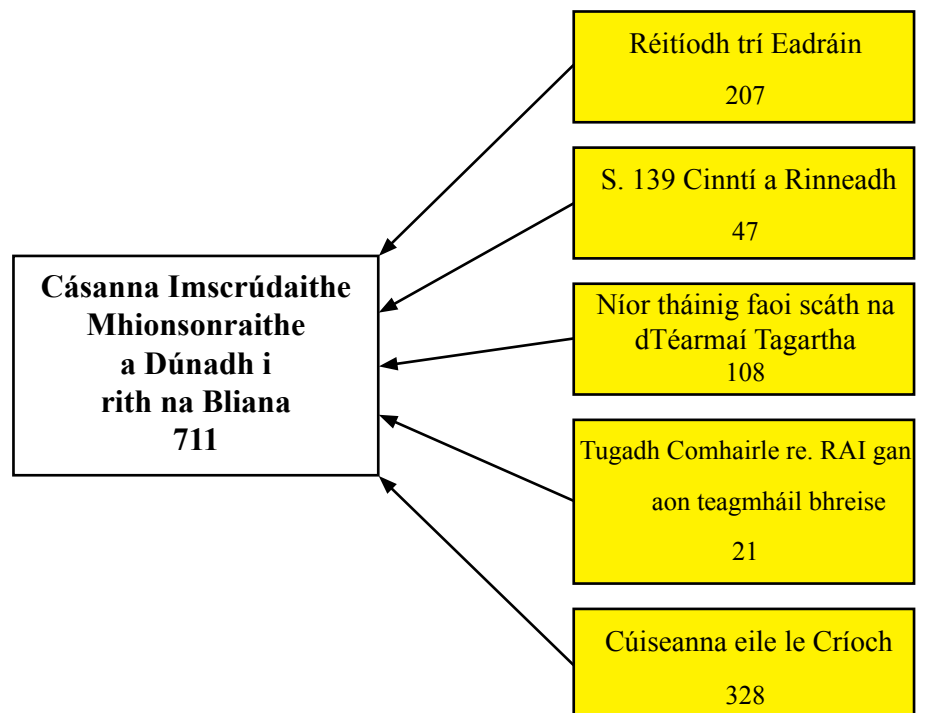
Réitíodh trí Eadráin
207

S. 139 Cinntí a Rinneadh
47

Cásanna Imscrúdaithe Mhionsonraithe a Dúnadh i rith na Bliana
711

Níor tháinig faoi scáth na dTéarmaí Tagartha
108

Tugadh Comhairle re. RAI gan aon teagmháil bhreise
21

Cúiseanna eile le Críoch
328